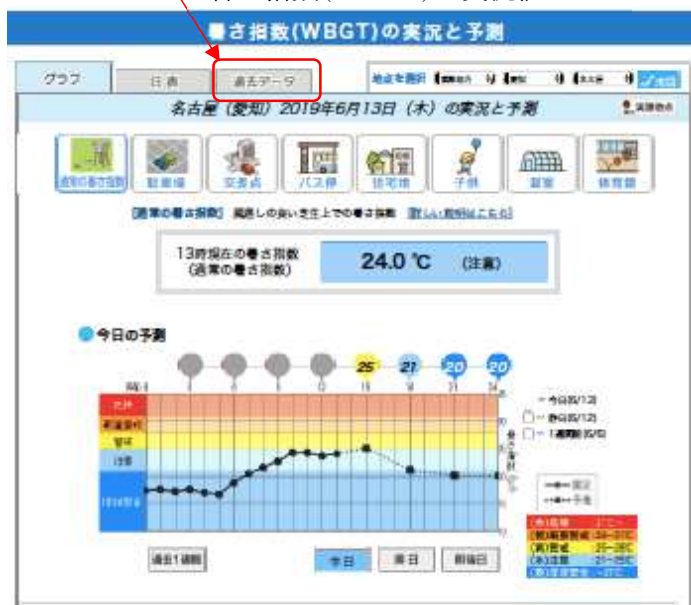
暑さ指数(WBGT)の実況と予測

グラフ
日表
過去データ

名古屋（愛知）2019年6月13日（木）の実況と予測

通常の暑さ指数
駐車場
交差点
バス停
住宅地
子供
屋室
体育館

[通常の暑さ指数] 風通しの良い芝生上での暑さ指数 [詳しい説明はこちら]

13時現在の暑さ指数
(通常の暑さ指数)

24.0 ℃ (注意)

今日の予測

25
21
20
20

危険
厳重警戒
警戒
注意
ほぼ安全

今日(6/13)
昨日(6/12)
1週間前(6/6)

実況
予報

(赤)危険 31℃～
(橙)厳重警戒 28～31℃
(黄)警戒 25～28℃
(水)注意 21～25℃
(青)ほぼ安全 ～21℃

過去1週間
今日
昨日
前日